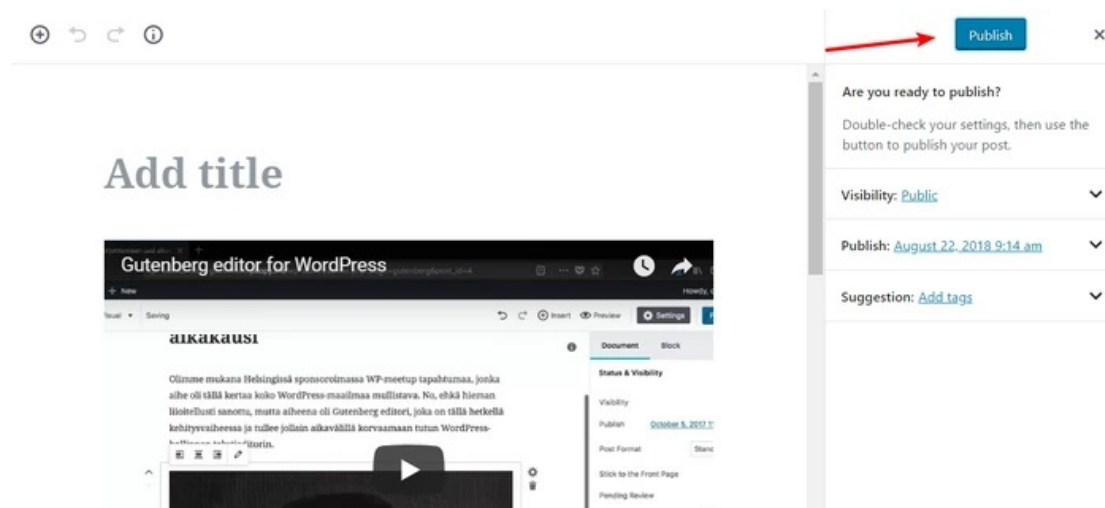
Publish

Add title

Gutenberg editor for WordPress

+ New

Visual ▾ Saving

Insert Preview Settings

aikakausi

Olimme mukana Helsingissä sponsoroimassa WP-meetup tapahtumaa, jonka aihe oli tällä kertaa koko WordPress-maailmaa mullistava. No, ehkä hieman liioiteltusti sanottu, mutta aiheena oli Gutenberg editori, joka on tällä hetkellä kehitysvaiheessa ja tullee jollain aikavälillä korvaamaan tutun WordPress-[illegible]toriin.

Document Block

Status & Visibility

Visibility

Publish October 5, 2017 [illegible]

Post Format Stan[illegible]

Stick to the Front Page

Pending Review

Are you ready to publish?

Double-check your settings, then use the button to publish your post.

Visibility: Public

Publish: August 22, 2018 9:14 am

Suggestion: Add tags